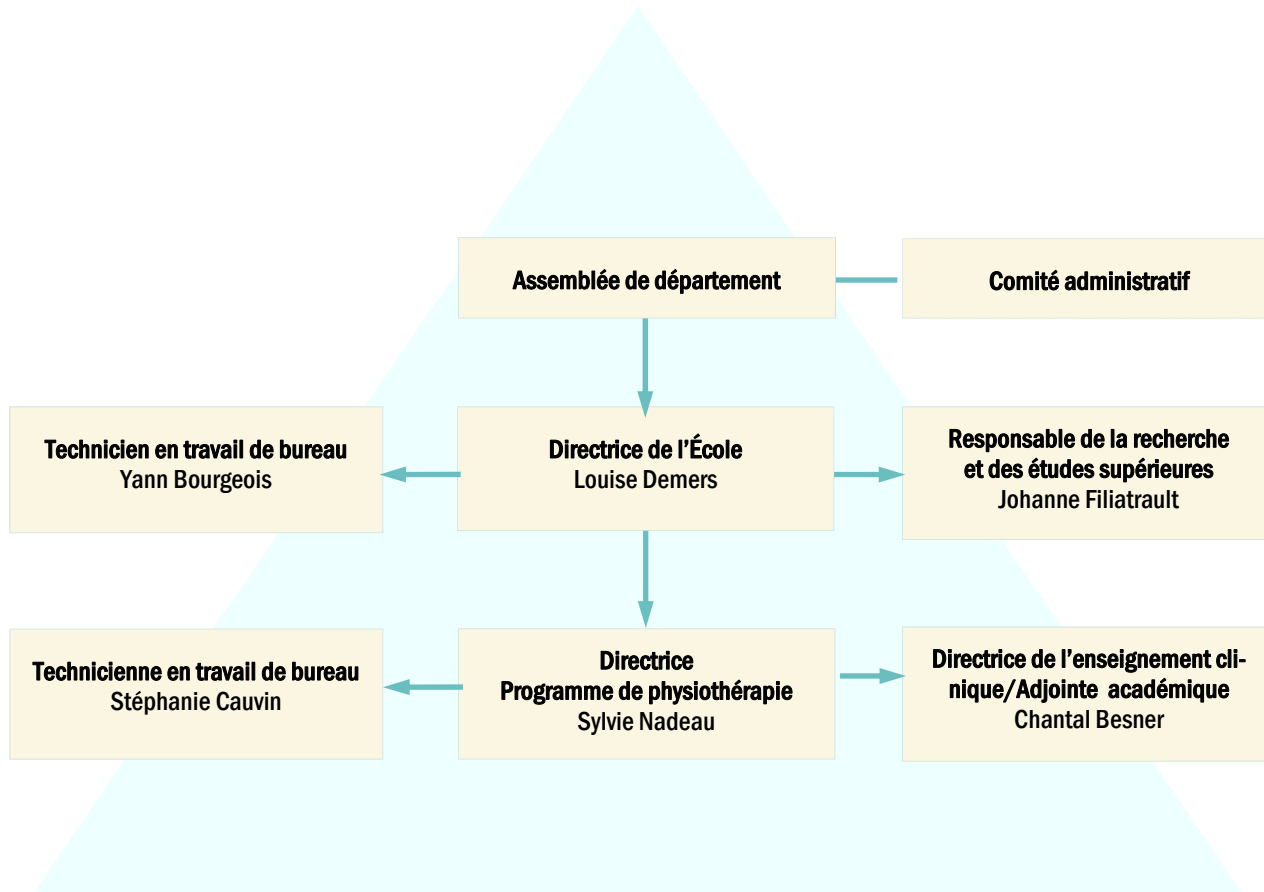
Assemblée de département

Comité administratif

Technicien en travail de bureau
Yann Bourgeois

Directrice de l'École
Louise Demers

Responsable de la recherche et des études supérieures
Johanne Filiatrault

Technicienne en travail de bureau
Stéphanie Cauvin

Directrice
Programme de physiothérapie
Sylvie Nadeau

Directrice de l'enseignement clinique/Adjointe académique
Chantal Besner